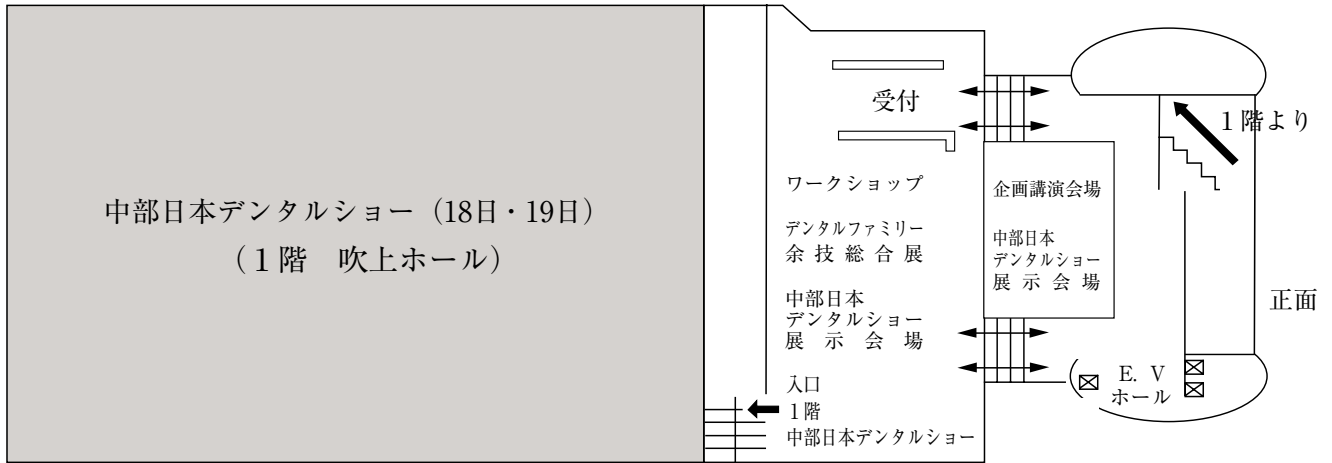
中部日本デンタルショー（18日・19日）
（1階　吹上ホール）

受付

1階より

ワークショップ

デンタルファミリー
余技総合展

中部日本
デンタルショー
展示会場

企画講演会場

中部日本
デンタルショー
展示会場

正面

E. V
ホール

入口
1階
中部日本デンタルショー